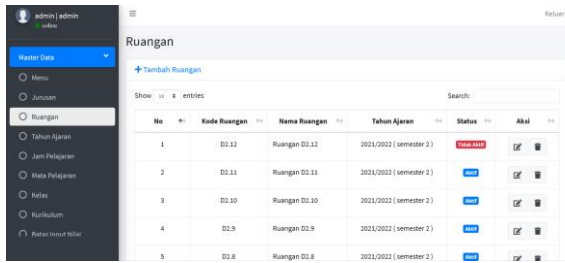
admin | admin
online

≡

Keluar

Master Data

Menu

Jurusan

Ruangan

Tahun Ajaran

Jam Pelajaran

Mata Pelajaran

Kelas

Kurikulum

Batas Input Nilai

Ruangan

+ Tambah Ruangan

Show 10 entries

Search:

| No | Kode Ruangan | Nama Ruangan | Tahun Ajaran | Status | Aksi |
|---|---|---|---|---|---|
| 1 | D2.12 | Ruangan D2.12 | 2021/2022 ( semester 2 ) | Tidak Aktif | |
| 2 | D2.11 | Ruangan D2.11 | 2021/2022 ( semester 2 ) | Aktif | |
| 3 | D2.10 | Ruangan D2.10 | 2021/2022 ( semester 2 ) | Aktif | |
| 4 | D2.9 | Ruangan D2.9 | 2021/2022 ( semester 2 ) | Aktif | |
| 5 | D2.8 | Ruangan D2.8 | 2021/2022 ( semester 2 ) | Aktif | |